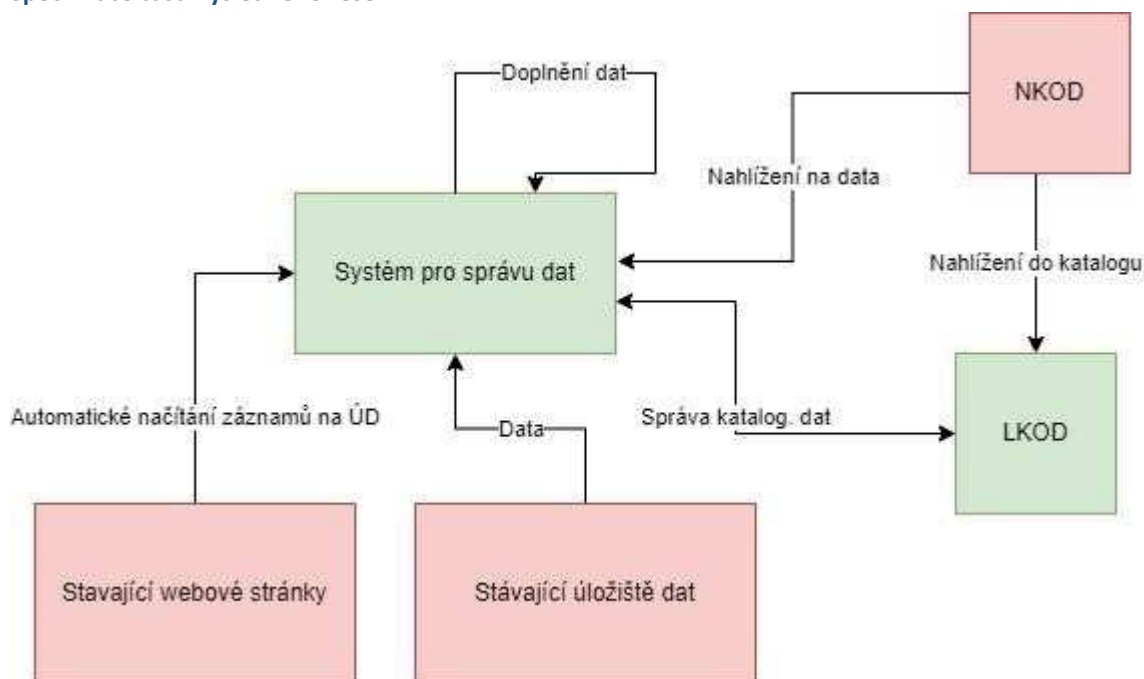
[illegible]

Doplnění dat

NKOD

Nahlížení na data

Systém pro správu dat

Nahlížení do katalogu

Automatické načítání záznamů na ÚD

Data

Správa katalog. dat

LKOD

Stavající webové stránky

Stávající úložiště dat